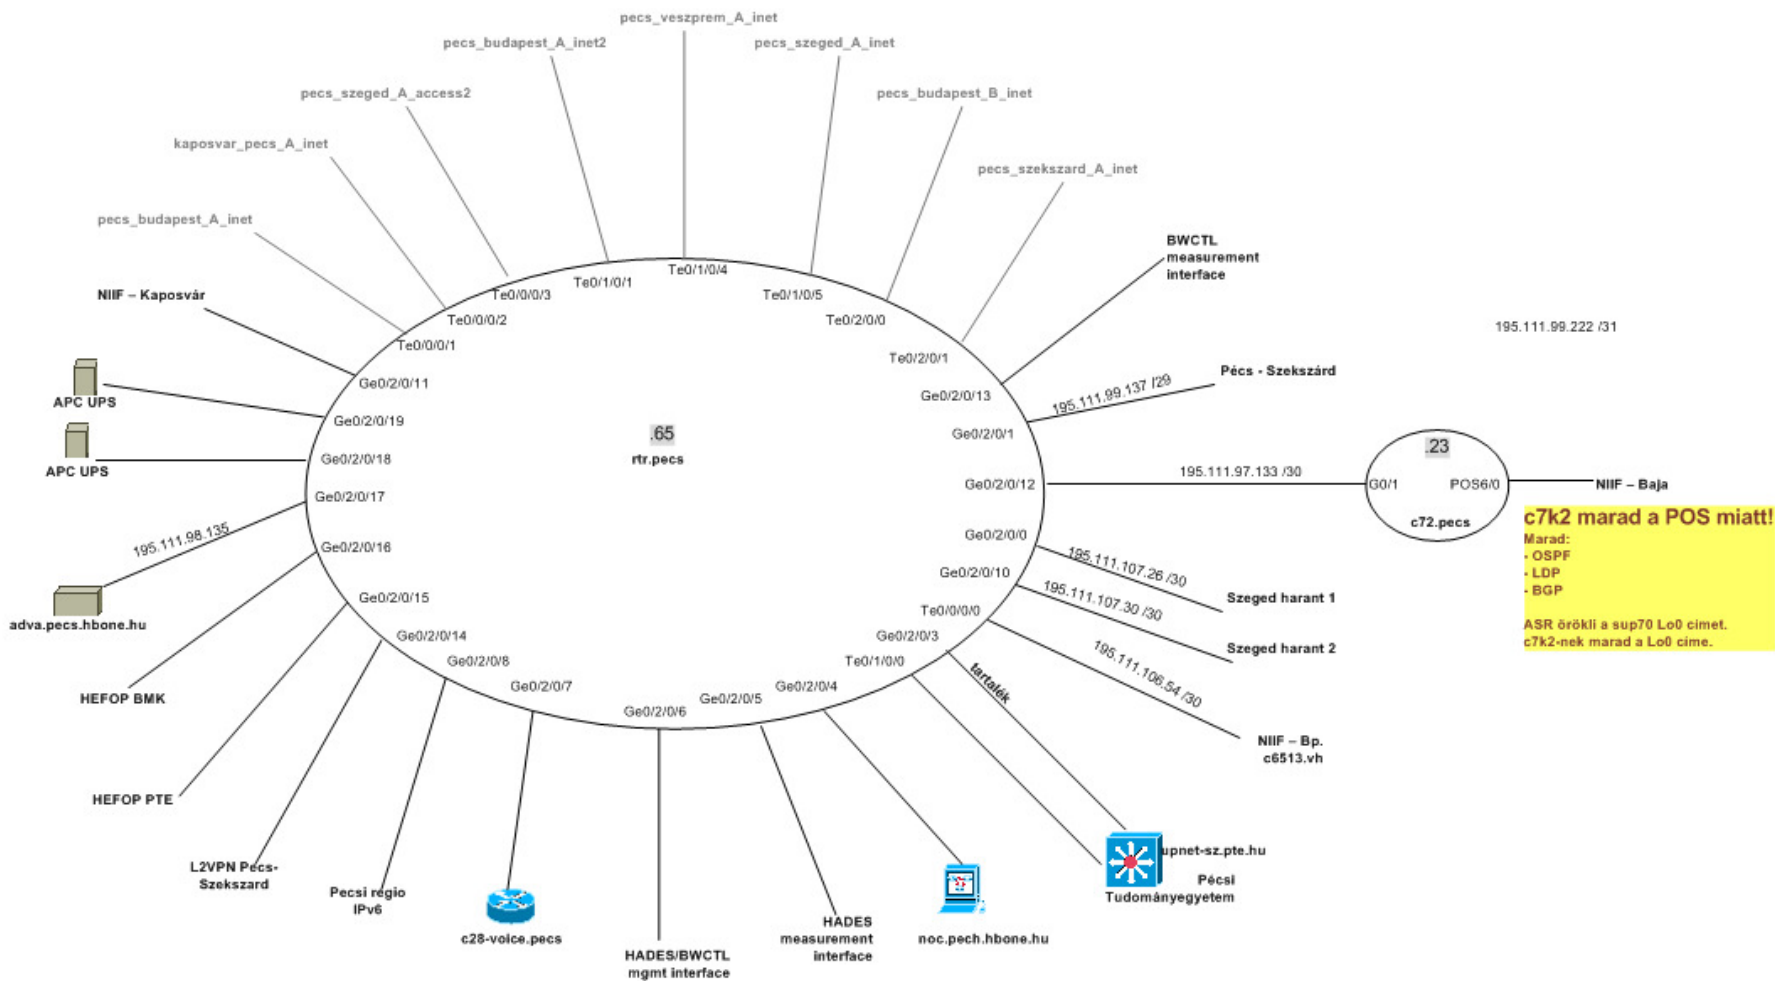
pecs_veszprem_A_inet
pecs_budapest_A_inet2
pecs_szeged_A_inet
pecs_szeged_A_access2
pecs_budapest_B_inet
kaposvar_pecs_A_inet
pecs_szekszard_A_inet
pecs_budapest_A_inet

BWCTL measurement interface

NIIF – Kaposvár

Te0/1/0/4
Te0/1/0/1
Te0/1/0/5
Te0/0/0/3
Te0/2/0/0
Te0/0/0/2
Te0/0/0/1
Te0/2/0/1

195.111.99.222 /31

APC UPS
Ge0/2/0/11
Ge0/2/0/13
195.111.99.137 /29
Pécs - Szekszárd
Ge0/2/0/19
APC UPS
Ge0/2/0/1
.65
rtr.pecs
Ge0/2/0/18
.23
195.111.97.133 /30
Ge0/2/0/12
G0/1
POS6/0
NIIF – Baja
Ge0/2/0/17
c72.pecs
195.111.98.135

c7k2 marad a POS miatt!
Marad:
- OSPF
- LDP
- BGP

ASR örökli a sup70 Lo0 címet.
c7k2-nek marad a Lo0 címe.

Ge0/2/0/0
Ge0/2/0/16
195.111.107.26 /30
Ge0/2/0/10
Szeged harant 1
adva.pecs.hbone.hu
Ge0/2/0/15
195.111.107.30 /30
Te0/0/0/0
Szeged harant 2
Ge0/2/0/14
Ge0/2/0/3
Ge0/2/0/8
Te0/1/0/0
tartalék
195.111.106.54 /30
HEFOP BMK
Ge0/2/0/7
Ge0/2/0/4
Ge0/2/0/6
Ge0/2/0/5
NIIF – Bp. c6513.vh
HEFOP PTE
upnet-sz.pte.hu
L2VPN Pecs-Szekszard
Pécsi Tudományegyetem
Pecsi regio IPv6
HADES measurement interface
c28-voice.pecs
noc.pech.hbone.hu
HADES/BWCTL mgmt interface